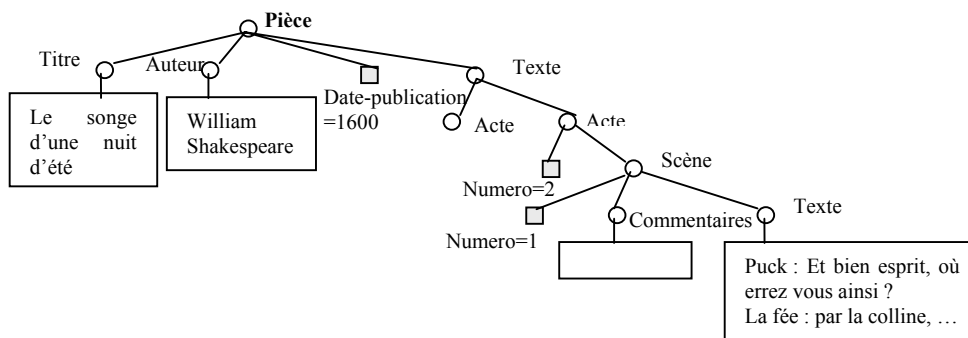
Pièce

Titre

Le songe d'une nuit d'été

Auteur

William Shakespeare

Date-publication =1600

Texte

Acte

Acte

Numero=2

Scène

Numero=1

Commentaires

Texte

Puck : Et bien esprit, où errez vous ainsi ?
La fée : par la colline, …